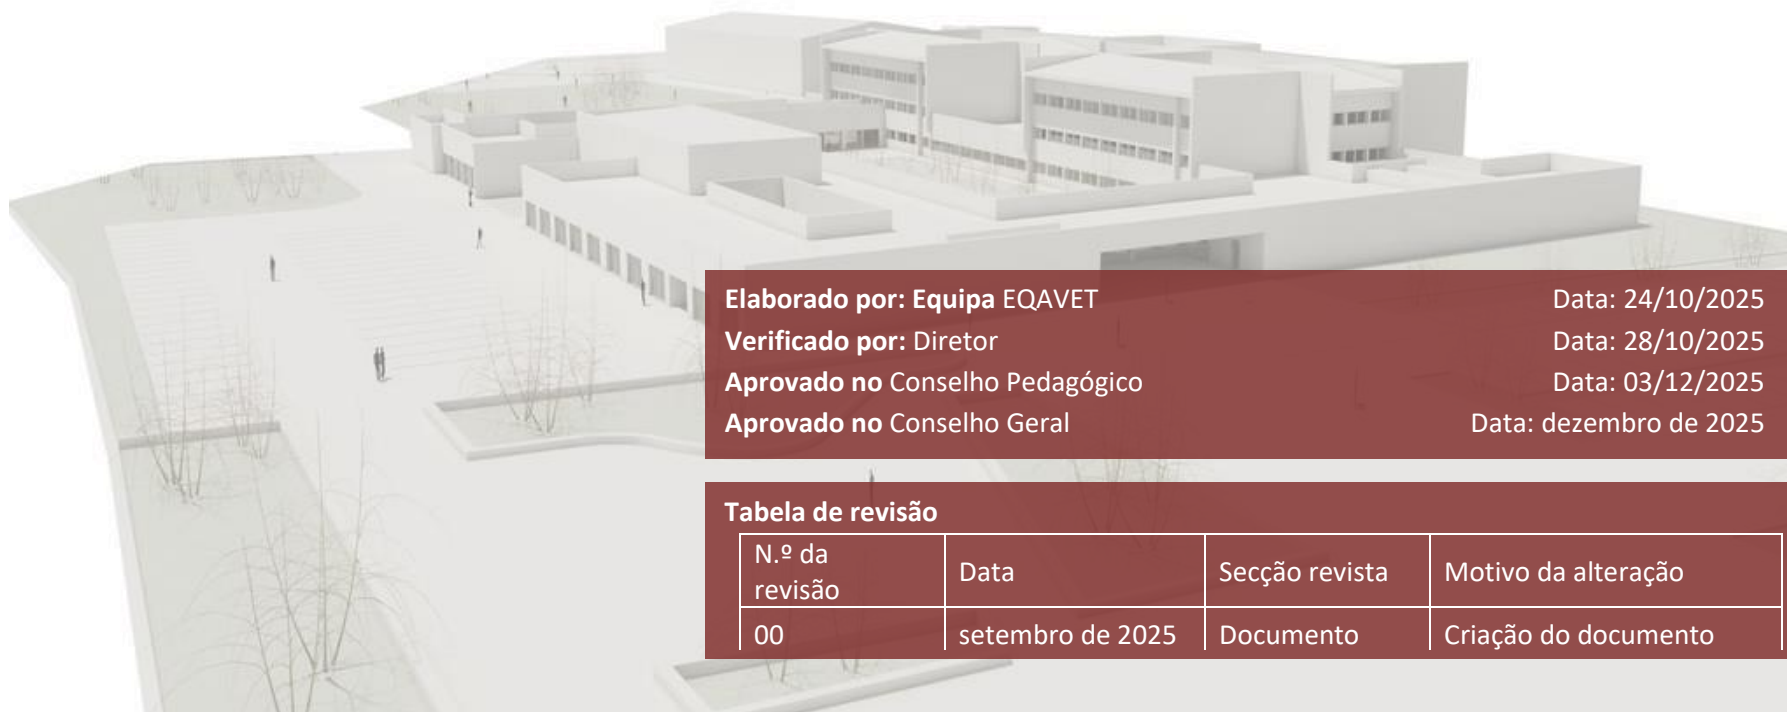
**Elaborado por: Equipa** EQAVET Data: 24/10/2025
**Verificado por:** Diretor Data: 28/10/2025
**Aprovado no** Conselho Pedagógico Data: 03/12/2025
**Aprovado no** Conselho Geral Data: dezembro de 2025

**Tabela de revisão**

| N.º da revisão | Data | Secção revista | Motivo da alteração |
|---|---|---|---|
| 00 | setembro de 2025 | Documento | Criação do documento |